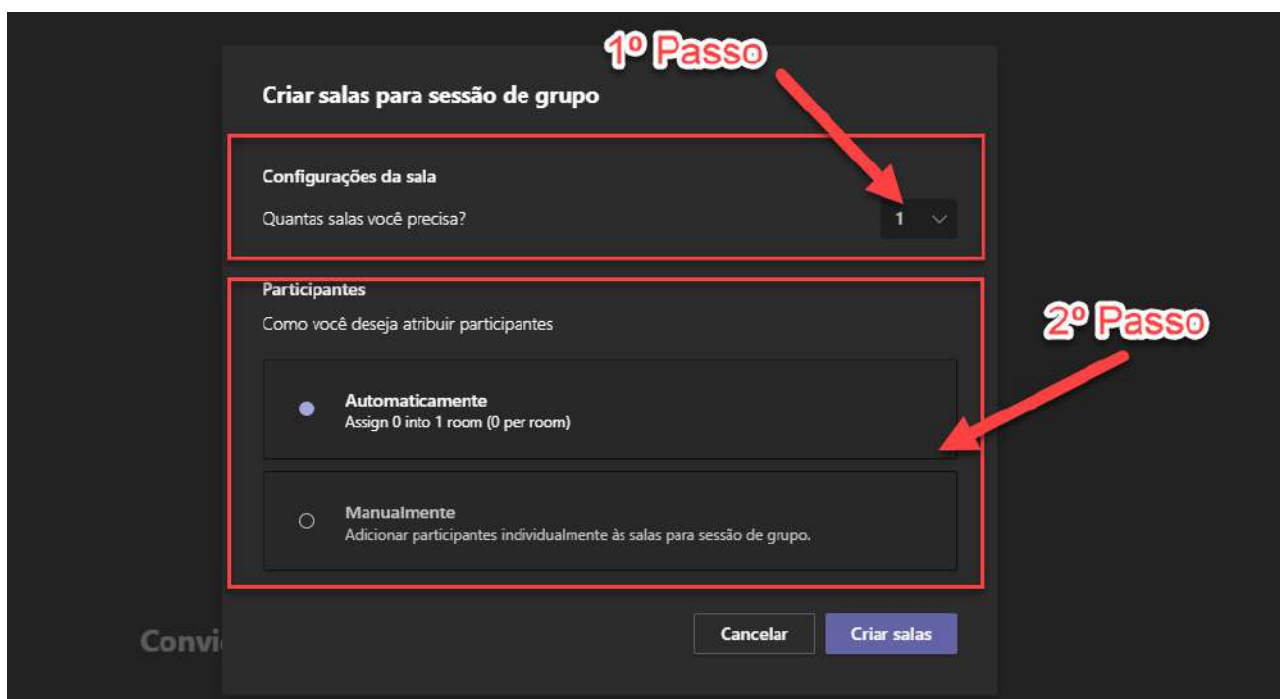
1º Passo

Criar salas para sessão de grupo

Configurações da sala

Quantas salas você precisa?

1

Participantes

Como você deseja atribuir participantes

2º Passo

Automaticamente
Assign 0 into 1 room (0 per room)

Manualmente
Adicionar participantes individualmente às salas para sessão de grupo.

Convi

Cancelar

Criar salas